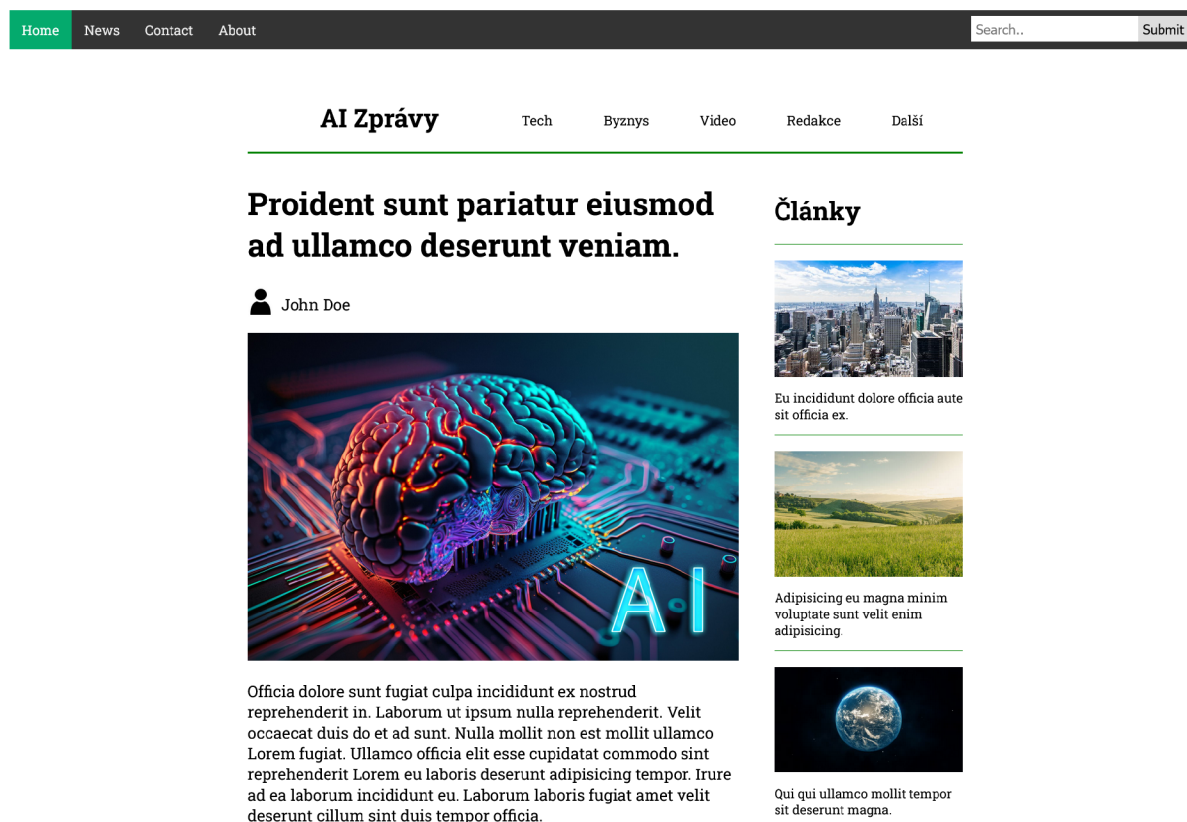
Home News Contact About

Search..

Submit

AI Zprávy

Tech Byznys Video Redakce Další

Proident sunt pariatur eiusmod ad ullamco deserunt veniam.

John Doe

AI

Officia dolore sunt fugiat culpa incididunt ex nostrud reprehenderit in. Laborum ut ipsum nulla reprehenderit. Velit occaecat duis do et ad sunt. Nulla mollit non est mollit ullamco Lorem fugiat. Ullamco officia elit esse cupidatat commodo sint reprehenderit Lorem eu laboris deserunt adipisicing tempor. Irure ad ea laborum incididunt eu. Laborum laboris fugiat amet velit deserunt cillum sint duis tempor officia.

Články

Eu incididunt dolore officia aute sit officia ex.

Adipisicing eu magna minim voluptate sunt velit enim adipisicing.

Qui qui ullamco mollit tempor sit deserunt magna.